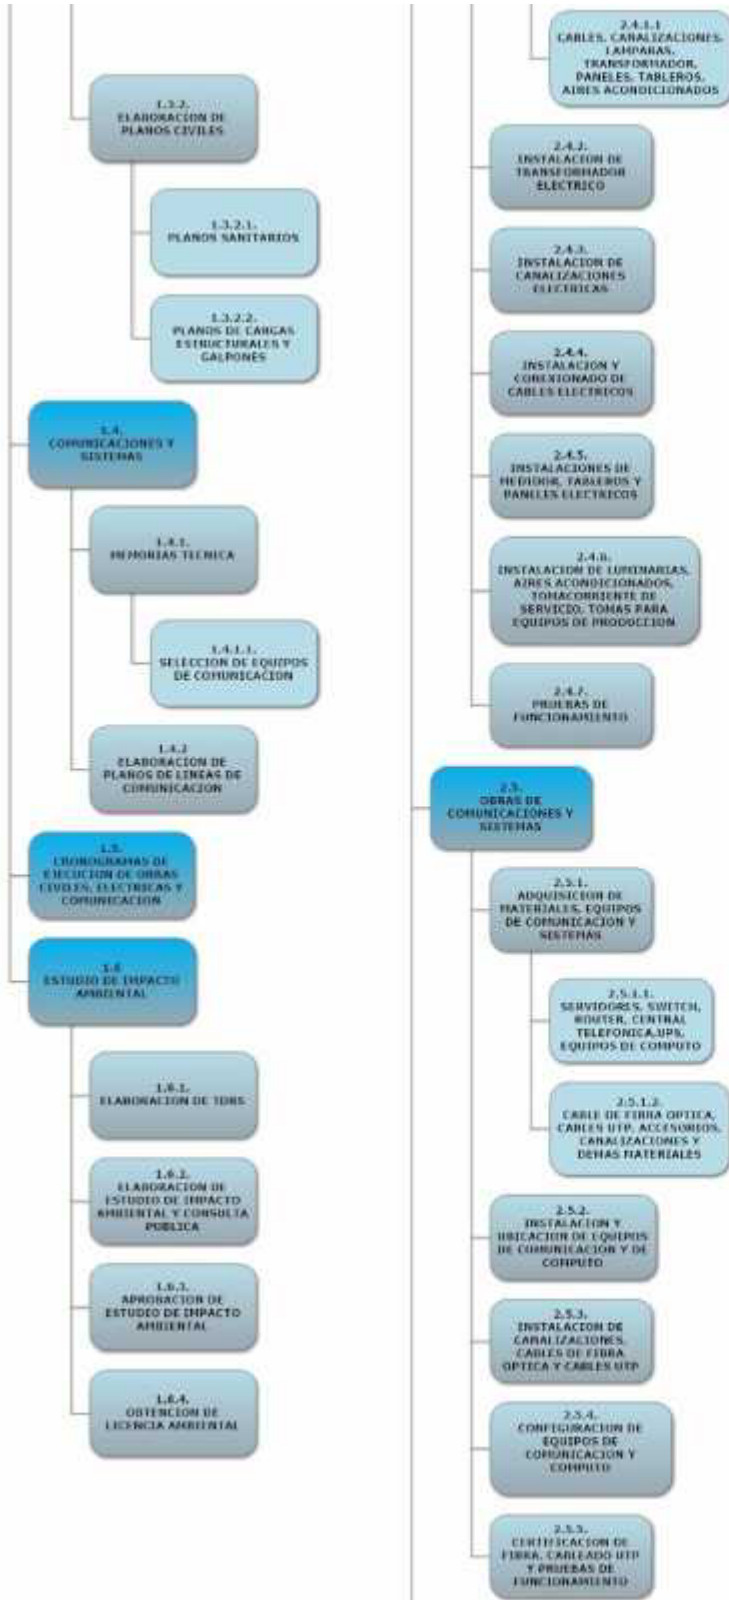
1.3.2.
ELABORACION DE PLANOS CIVILES

1.3.2.1.
PLANOS SANITARIOS

1.3.2.2.
PLANOS DE CARGAS ESTRUCTURALES Y GALPONES

1.4.
COMUNICACIONES Y SISTEMAS

1.4.1.
MEMORIAS TECNICA

1.4.1.1.
SELECCION DE EQUIPOS DE COMUNICACION

1.4.2
ELABORACION DE PLANOS DE LINEAS DE COMUNICACION

1.5.
CRONOGRAMAS DE EJECUCION DE OBRAS CIVILES, ELECTRICAS Y COMUNICACION

1.6
ESTUDIO DE IMPACTO AMBIENTAL

1.6.1.
ELABORACION DE TDRS

1.6.2.
ELABORACION DE ESTUDIO DE IMPACTO AMBIENTAL Y CONSULTA PUBLICA

1.6.3.
APROBACION DE ESTUDIO DE IMPACTO AMBIENTAL

1.6.4.
OBTENCION DE LICENCIA AMBIENTAL

2.4.1.1
CABLES, CANALIZACIONES, LAMPARAS, TRANSFORMADOR, PANELES, TABLEROS, AIRES ACONDICIONADOS

2.4.2.
INSTALACION DE TRANSFORMADOR ELECTRICO

2.4.3.
INSTALACION DE CANALIZACIONES ELECTRICAS

2.4.4.
INSTALACION Y CONEXIONADO DE CABLES ELECTRICOS

2.4.5.
INSTALACIONES DE MEDIDOR, TABLEROS Y PANELES ELECTRICOS

2.4.6.
INSTALACION DE LUMINARIAS, AIRES ACONDICIONADOS, TOMACORRIENTE DE SERVICIO, TOMAS PARA EQUIPOS DE PRODUCCION

2.4.7.
PRUEBAS DE FUNCIONAMIENTO

2.5.
OBRAS DE COMUNICACIONES Y SISTEMAS

2.5.1.
ADQUISICION DE MATERIALES, EQUIPOS DE COMUNICACION Y SISTEMAS

2.5.1.1.
SERVIDORES, SWITCH, ROUTER, CENTRAL TELEFONICA,UPS, EQUIPOS DE COMPUTO

2.5.1.2.
CABLE DE FIBRA OPTICA, CABLES UTP, ACCESORIOS, CANALIZACIONES Y DEMAS MATERIALES

2.5.2.
INSTALACION Y UBICACION DE EQUIPOS DE COMUNICACION Y DE COMPUTO

2.5.3.
INSTALACION DE CANALIZACIONES, CABLES DE FIBRA OPTICA Y CABLES UTP

2.5.4.
CONFIGURACION DE EQUIPOS DE COMUNICACION Y COMPUTO

2.5.5.
CERTIFICACION DE FIBRA, CABLEADO UTP Y PRUEBAS DE FUNCIONAMIENTO